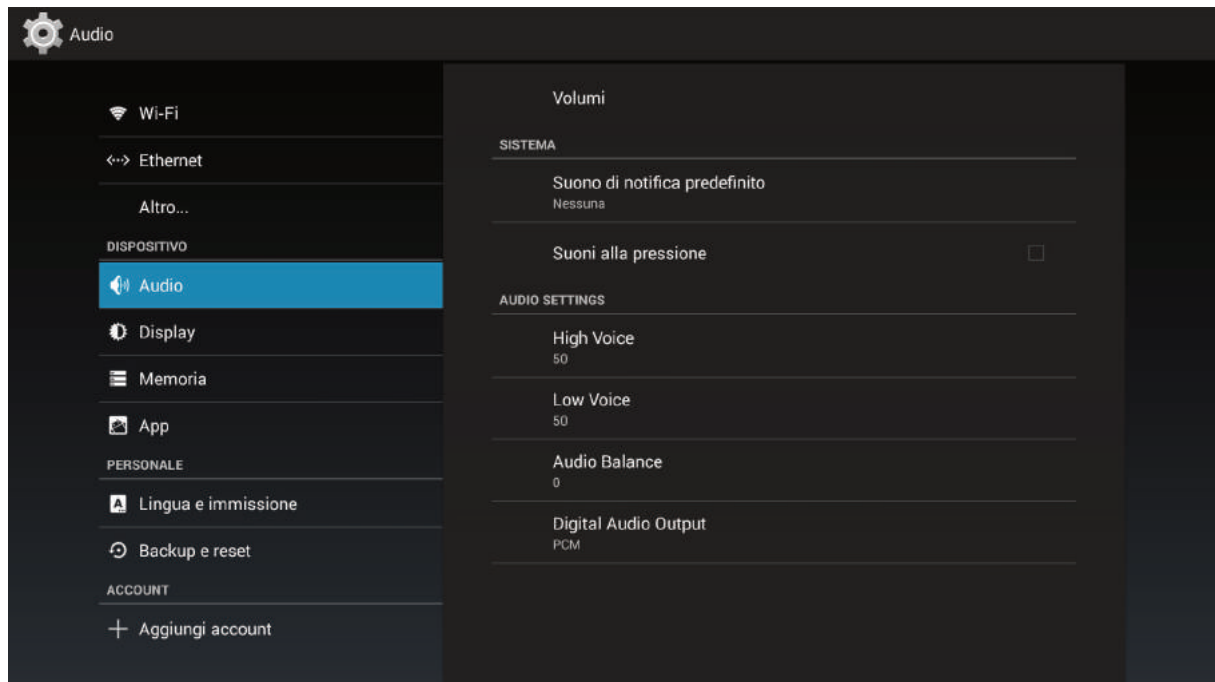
Audio

Wi-Fi
Ethernet
Altro...
DISPOSITIVO
Audio
Display
Memoria
App
PERSONALE
Lingua e immissione
Backup e reset
ACCOUNT
+ Aggiungi account

Volumi
SISTEMA
Suono di notifica predefinito
Nessuna
Suoni alla pressione
AUDIO SETTINGS
High Voice
50
Low Voice
50
Audio Balance
0
Digital Audio Output
PCM